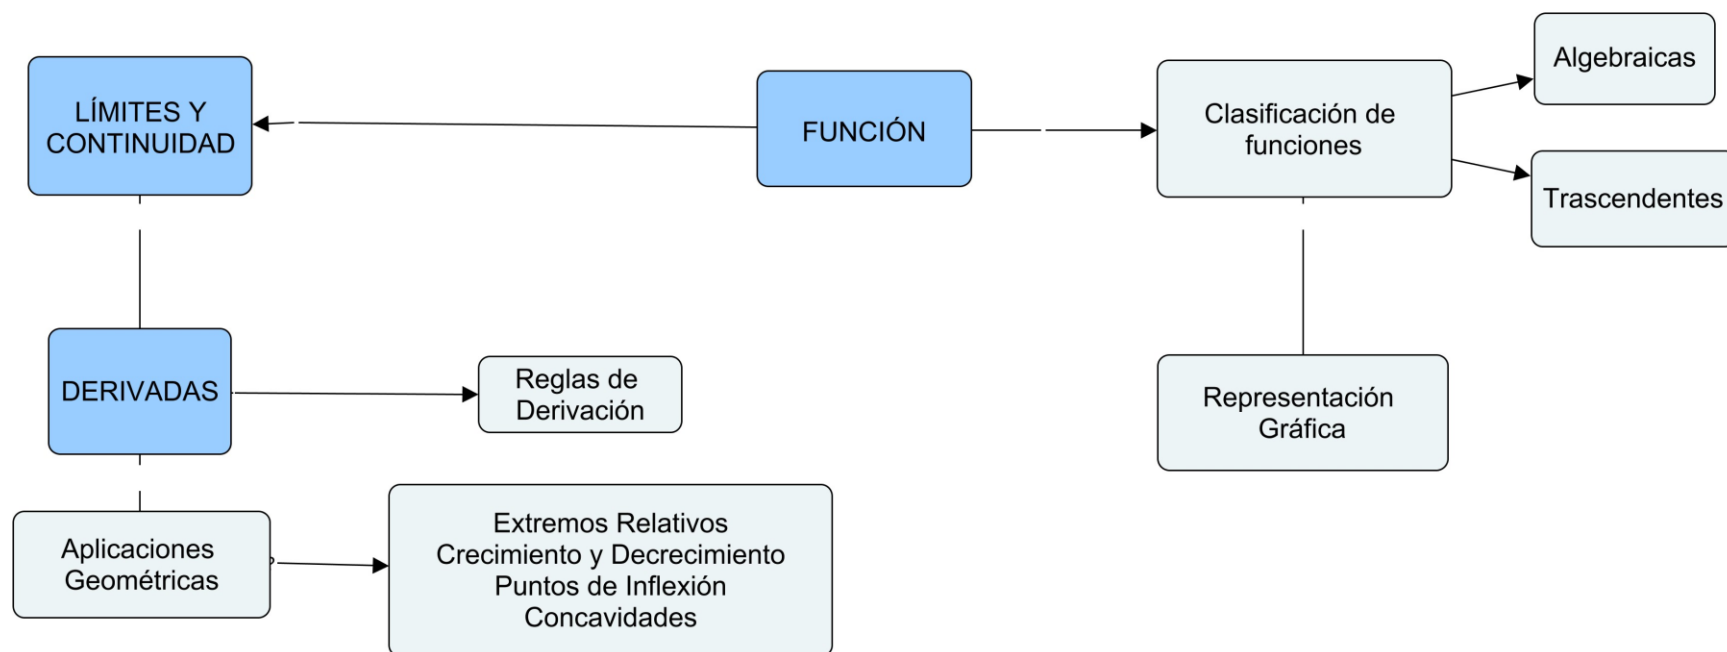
LÍMITES Y CONTINUIDAD

FUNCIÓN

Clasificación de funciones

Algebraicas

Trascendentes

DERIVADAS

Reglas de Derivación

Representación Gráfica

Aplicaciones Geométricas

Extremos Relativos
Crecimiento y Decrecimiento
Puntos de Inflexión
Concavidades